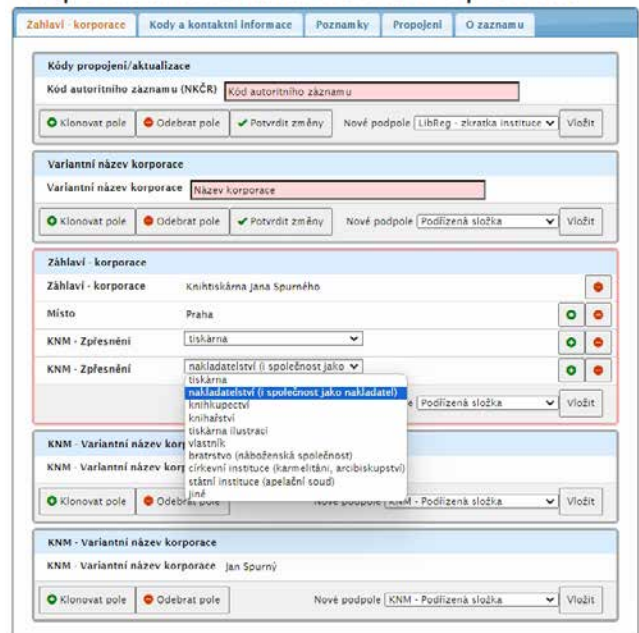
Záhlaví - korporace | Kody a kontaktní informace | Poznamky | Propojení | O zaznamu

Kódy propojení/aktualizace

Kód autoritního záznamu (NKČR) Kód autoritního záznamu

Klonovat pole | Odebrat pole | Potvrdit změny | Nové podpole LibReg - zkratka instituce | Vložit

Variantní název korporace

Variantní název korporace Název korporace

Klonovat pole | Odebrat pole | Potvrdit změny | Nové podpole Podřízená složka | Vložit

Záhlaví - korporace

Záhlaví - korporace Knihtiskárna Jana Spurného

Místo Praha

KNM - Zpřesnění tiskárna

KNM - Zpřesnění nakladatelství (i společnost jako

tiskárna
nakladatelství (i společnost jako nakladatel)
knihkupectví
knihařství
tiskárna ilustrací
vlastník
bratrstvo (náboženská společnost)
církevní instituce (karmelitáni, arcibiskupství)
státní instituce (apelační soud)
jiné

Podřízená složka | Vložit

KNM - Variantní název kor

KNM - Variantní název korp

Klonovat pole | Odebr | Nové podpole KNM - Podřízená složka | Vložit

KNM - Variantní název korporace

KNM - Variantní název korporace Jan Spurný

Klonovat pole | Odebrat pole | Nové podpole KNM - Podřízená složka | Vložit